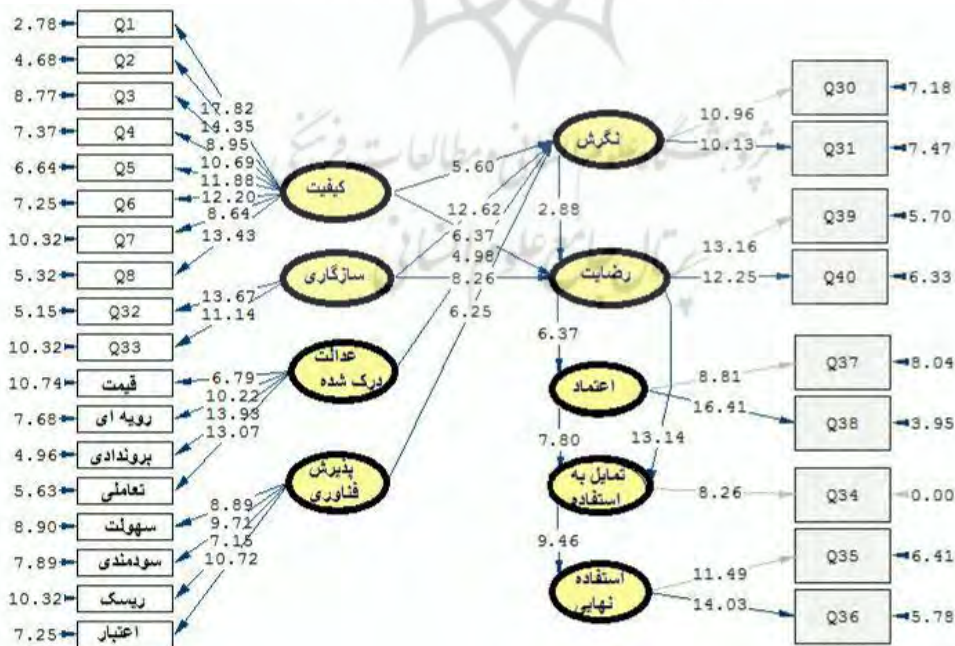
2.78 Q1
4.68 Q2
8.77 Q3
7.37 Q4
6.64 Q5
7.25 Q6
10.32 Q7
5.32 Q8
5.15 Q32
10.32 Q33
10.74 قیمت
7.68 رویه ای
4.96 بروندادی
5.63 تعاملی
8.90 سهولت
7.89 سودمندی
10.32 ریسک
7.25 اعتبار

17.82
14.35
8.95
10.69
11.88
12.20
8.64
13.43
13.67
11.14
6.79
10.22
13.93
13.07
8.89
9.71
7.15
10.72

کیفیت
سازگاری
عدالت درک شده
پذیرش فناوری

5.60
12.62
6.37
4.98
8.26
6.25

نگرش
2.88
رضایت
6.37
اعتماد
7.80
13.14
تمایل به استفاده
9.46
استفاده نهایی

10.96
10.13
13.16
12.25
8.81
16.41
8.26
11.49
14.03

Q30 7.18
Q31 7.47
Q39 5.70
Q40 6.33
Q37 8.04
Q38 3.95
Q34 0.00
Q35 6.41
Q36 5.78